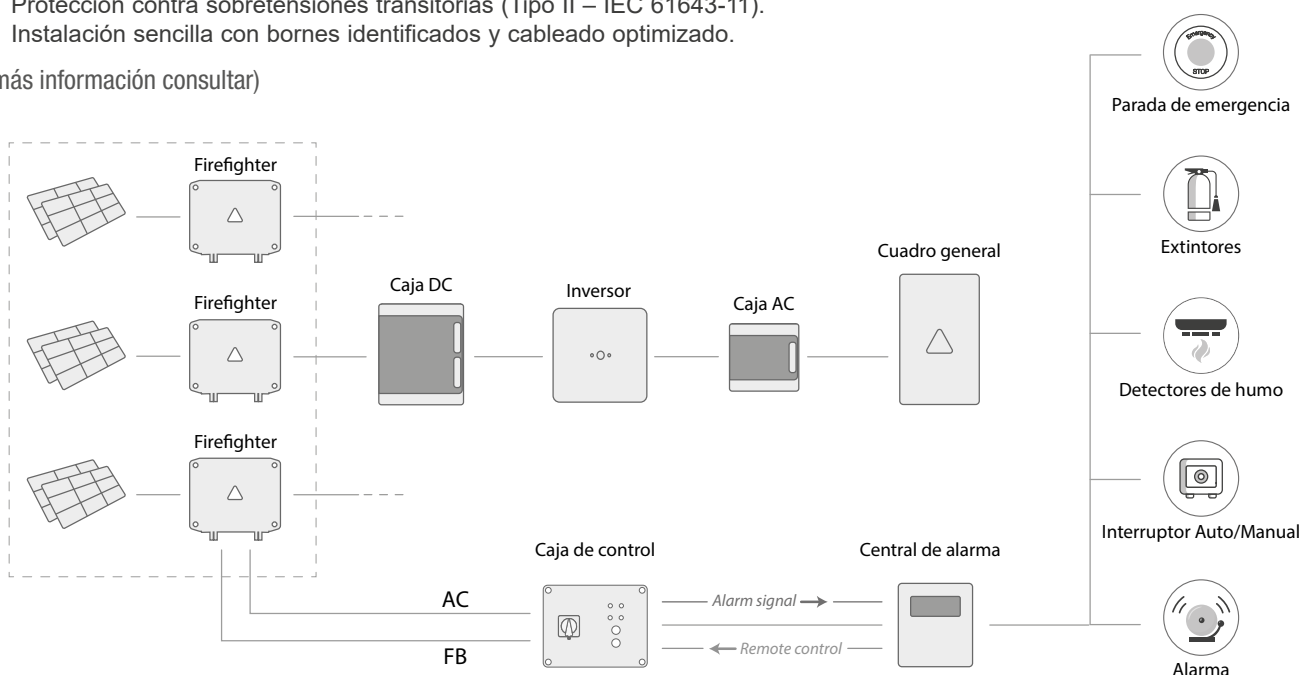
Protección contra sobretensiones transitorias (Tipo II – IEC 61643-11).
Instalación sencilla con bornes identificados y cableado optimizado.

más información consultar)

Emergency
STOP
Parada de emergencia

Firefighter

Firefighter

Firefighter

Extintores

Cuadro general

Caja DC

Inversor

Caja AC

Detectores de humo

Interruptor Auto/Manual

Caja de control

Central de alarma

AC

Alarm signal

FB

Remote control

Alarma